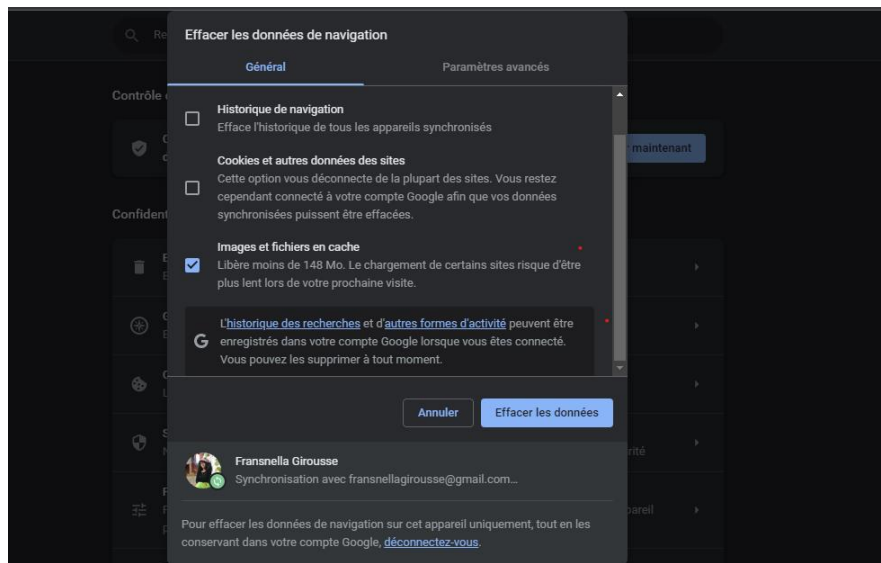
Re

Contrôle

Confident

maintenant

rité

pareil

Effacer les données de navigation

Général

Paramètres avancés

Historique de navigation
Efface l'historique de tous les appareils synchronisés

Cookies et autres données des sites
Cette option vous déconnecte de la plupart des sites. Vous restez cependant connecté à votre compte Google afin que vos données synchronisées puissent être effacées.

Images et fichiers en cache
Libère moins de 148 Mo. Le chargement de certains sites risque d'être plus lent lors de votre prochaine visite.

L'historique des recherches et d'autres formes d'activité peuvent être enregistrés dans votre compte Google lorsque vous êtes connecté. Vous pouvez les supprimer à tout moment.

Annuler

Effacer les données

Fransnella Girousse
Synchronisation avec fransnellagirousse@gmail.com...

Pour effacer les données de navigation sur cet appareil uniquement, tout en les conservant dans votre compte Google, déconnectez-vous.